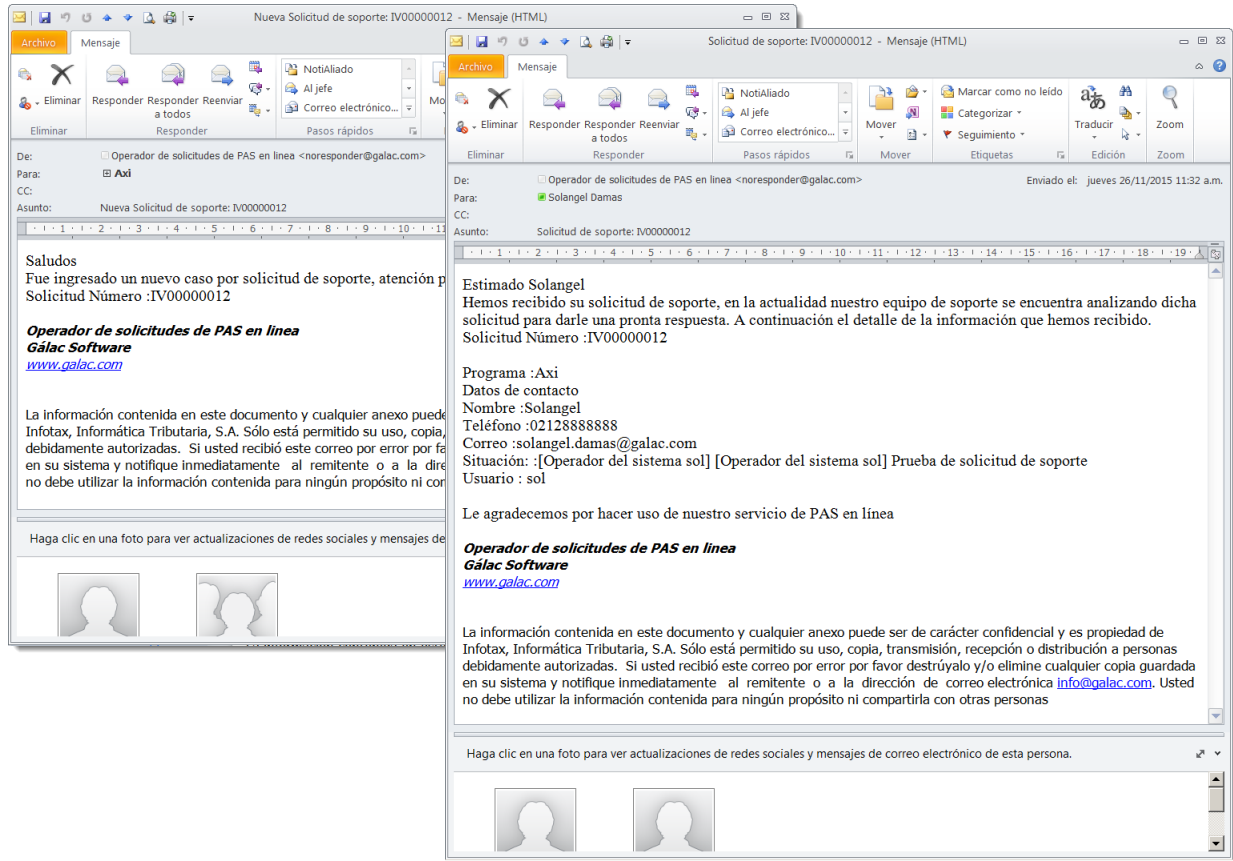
Nueva Solicitud de soporte: IV00000012 - Mensaje (HTML)

Archivo | Mensaje

Eliminar | Responder | Responder a todos | Reenviar | NotiAliado | Al jefe | Correo electrónico... | Mo

Eliminar | Responder | Pasos rápidos

De: Operador de solicitudes de PAS en linea <noresponder@galac.com>
Para: Axi
CC:
Asunto: Nueva Solicitud de soporte: IV00000012

Saludos
Fue ingresado un nuevo caso por solicitud de soporte, atención p
Solicitud Número :IV00000012

Operador de solicitudes de PAS en linea
Gálac Software
www.galac.com

La información contenida en este documento y cualquier anexo puede
Infotax, Informática Tributaria, S.A. Sólo está permitido su uso, copia,
debidamente autorizadas. Si usted recibió este correo por error por fa
en su sistema y notifique inmediatamente al remitente o a la direc
no debe utilizar la información contenida para ningún propósito ni com

Haga clic en una foto para ver actualizaciones de redes sociales y mensajes de

Solicitud de soporte: IV00000012 - Mensaje (HTML)

Archivo | Mensaje

Eliminar | Responder | Responder a todos | Reenviar | NotiAliado | Al jefe | Correo electrónico... | Mover | Marcar como no leído | Categorizar | Seguimiento | Traducir | Zoom

Eliminar | Responder | Pasos rápidos | Mover | Etiquetas | Edición | Zoom

De: Operador de solicitudes de PAS en linea <noresponder@galac.com>
Enviado el: jueves 26/11/2015 11:32 a.m.
Para: Solangel Damas
CC:
Asunto: Solicitud de soporte: IV00000012

Estimado Solangel
Hemos recibido su solicitud de soporte, en la actualidad nuestro equipo de soporte se encuentra analizando dicha solicitud para darle una pronta respuesta. A continuación el detalle de la información que hemos recibido.
Solicitud Número :IV00000012

Programa :Axi
Datos de contacto
Nombre :Solangel
Teléfono :02128888888
Correo :solangel.damas@galac.com
Situación: :[Operador del sistema sol] [Operador del sistema sol] Prueba de solicitud de soporte
Usuario : sol

Le agradecemos por hacer uso de nuestro servicio de PAS en línea

Operador de solicitudes de PAS en linea
Gálac Software
www.galac.com

La información contenida en este documento y cualquier anexo puede ser de carácter confidencial y es propiedad de Infotax, Informática Tributaria, S.A. Sólo está permitido su uso, copia, transmisión, recepción o distribución a personas debidamente autorizadas. Si usted recibió este correo por error por favor destrúyalo y/o elimine cualquier copia guardada en su sistema y notifique inmediatamente al remitente o a la dirección de correo electrónica info@galac.com. Usted no debe utilizar la información contenida para ningún propósito ni compartirla con otras personas

Haga clic en una foto para ver actualizaciones de redes sociales y mensajes de correo electrónico de esta persona.